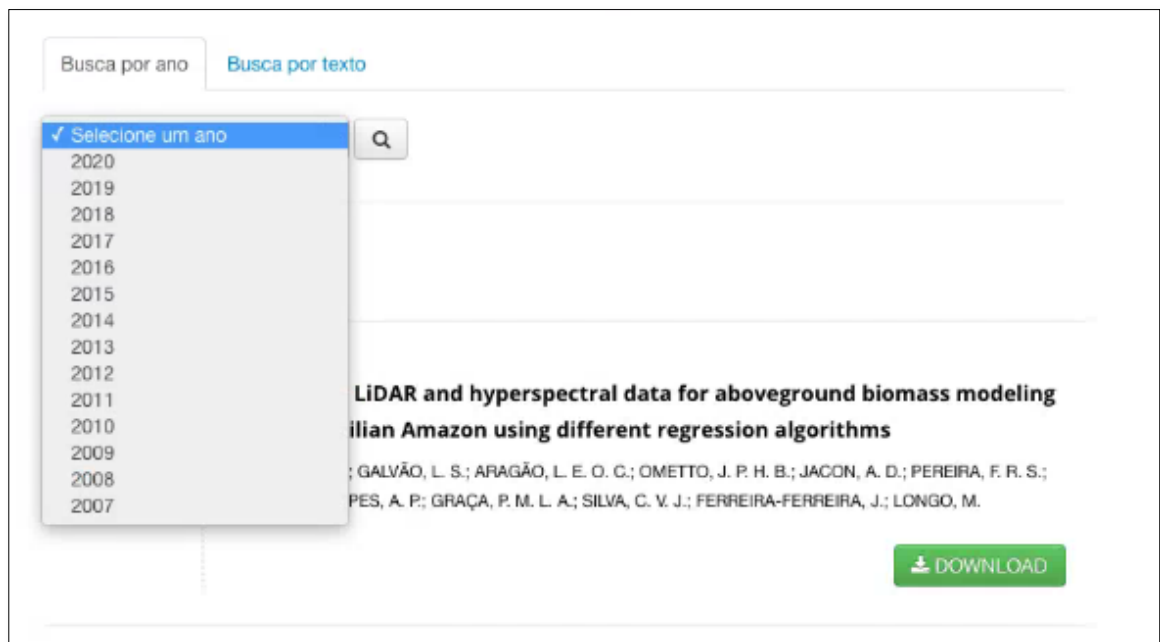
Busca por ano Busca por texto

✓ Selecione um ano
2020
2019
2018
2017
2016
2015
2014
2013
2012
2011
2010
2009
2008
2007

LiDAR and hyperspectral data for aboveground biomass modeling ilian Amazon using different regression algorithms

; GALVÃO, L. S.; ARAGÃO, L. E. O. C.; OMETTO, J. P. H. B.; JACON, A. D.; PEREIRA, F. R. S.; PES, A. P.; GRAÇA, P. M. L. A.; SILVA, C. V. J.; FERREIRA-FERREIRA, J.; LONGO, M.

DOWNLOAD